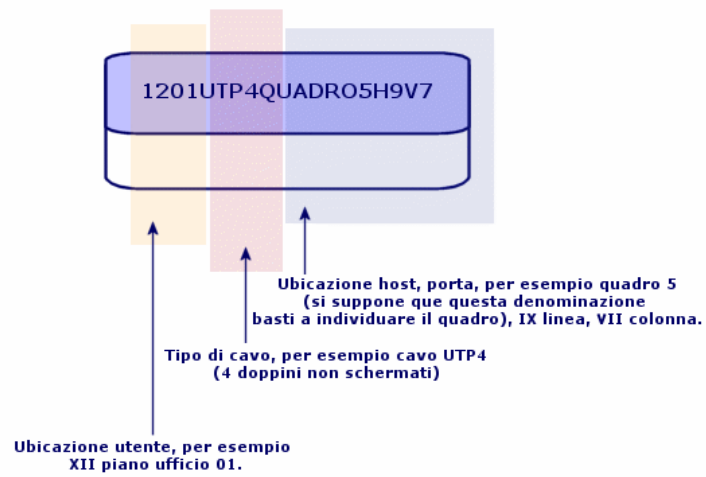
1201UTP4QUADRO5H9V7

Ubicazione host, porta, per esempio quadro 5 (si suppone que questa denominazione basti a individuare il quadro), IX linea, VII colonna.

Tipo di cavo, per esempio cavo UTP4 (4 doppini non schermati)

Ubicazione utente, per esempio XII piano ufficio 01.